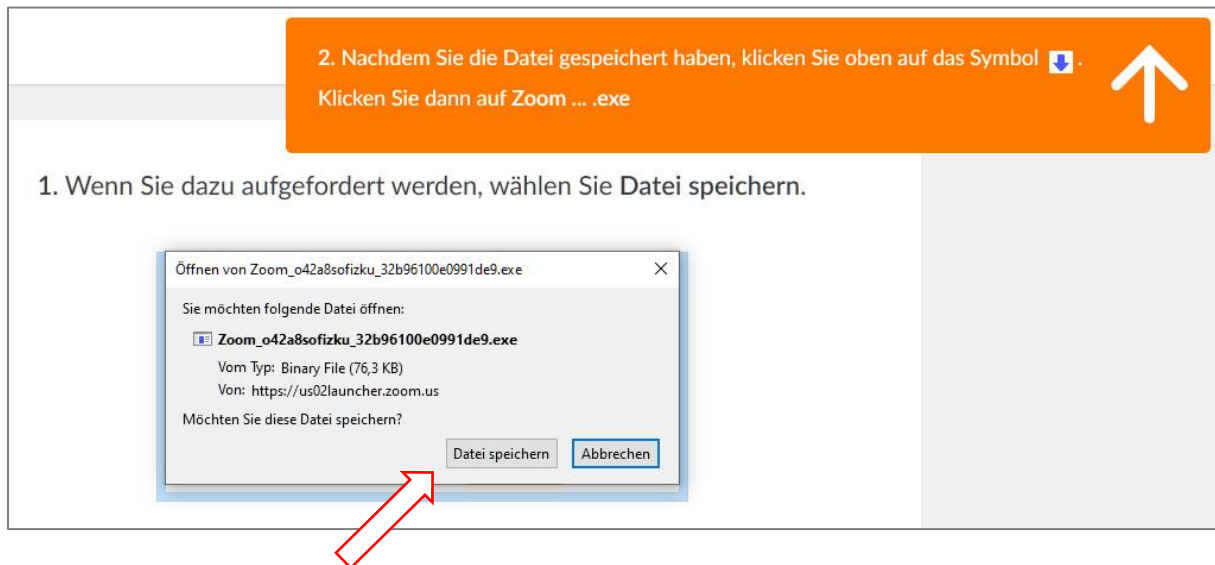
2. Nachdem Sie die Datei gespeichert haben, klicken Sie oben auf das Symbol .
Klicken Sie dann auf Zoom ... .exe

1. Wenn Sie dazu aufgefordert werden, wählen Sie Datei speichern.

Öffnen von Zoom_o42a8sofizku_32b96100e0991de9.exe

Sie möchten folgende Datei öffnen:

Zoom_o42a8sofizku_32b96100e0991de9.exe

Vom Typ: Binary File (76,3 KB)

Von: https://us02launcher.zoom.us

Möchten Sie diese Datei speichern?

Datei speichern

Abbrechen